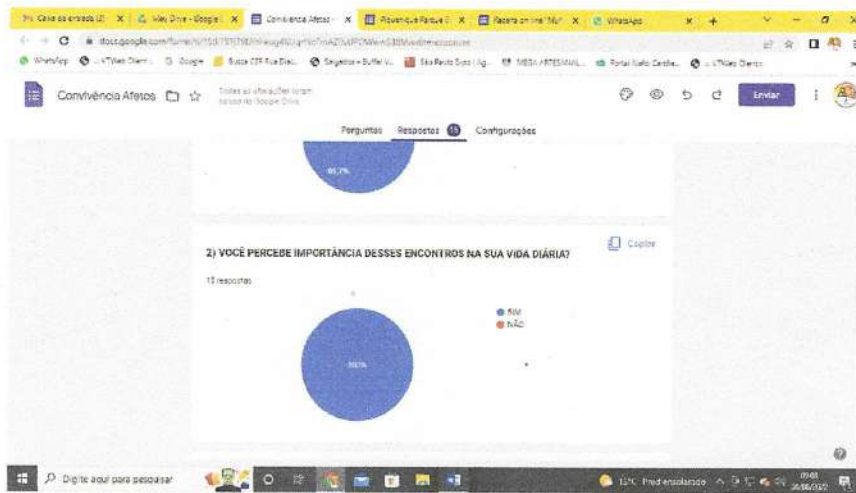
Caixa de entrada (2) | Meu Drive - Google | Convivência Afetos | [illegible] | Receita on line | WhatsApp

docs.google.com/forms/d/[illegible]

WhatsApp | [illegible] | Google | Busca CEP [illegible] | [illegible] | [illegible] | MEGA ARTESANAL | Portal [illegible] | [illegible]

Convivência Afetos

Todas as alterações foram salvas no Google Drive

Enviar

Perguntas Respostas 15 Configurações

85,7%

2) VOCÊ PERCEBE IMPORTÂNCIA DESSES ENCONTROS NA SUA VIDA DIÁRIA?

Copiar

15 respostas

SIM
NÃO

100%

Digite aqui para pesquisar

12°C Predominância ensolarado

09:01
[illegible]